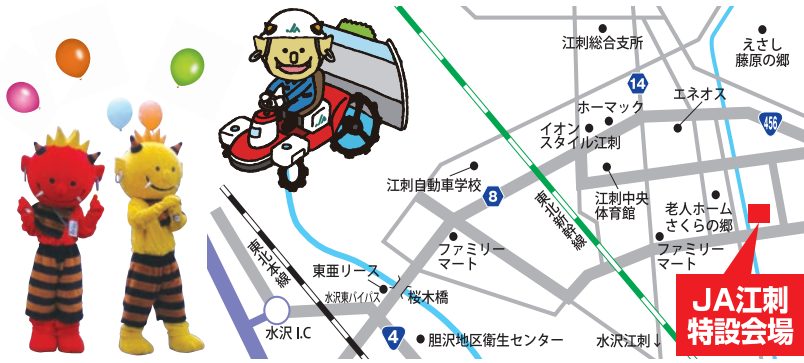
江刺総合支所

えさし
藤原の郷

14

ホーマック

エネオス

456

イオン
スタイル江刺

江刺自動車学校

8

東北新幹線

江刺中央
体育館

老人ホーム
さくらの郷

東北本線

ファミリー
マート

ファミリー
マート

東亜リース

水沢東バイパス

桜木橋

水沢 I.C

4

胆沢地区衛生センター

水沢江刺↓

JA江刺
特設会場